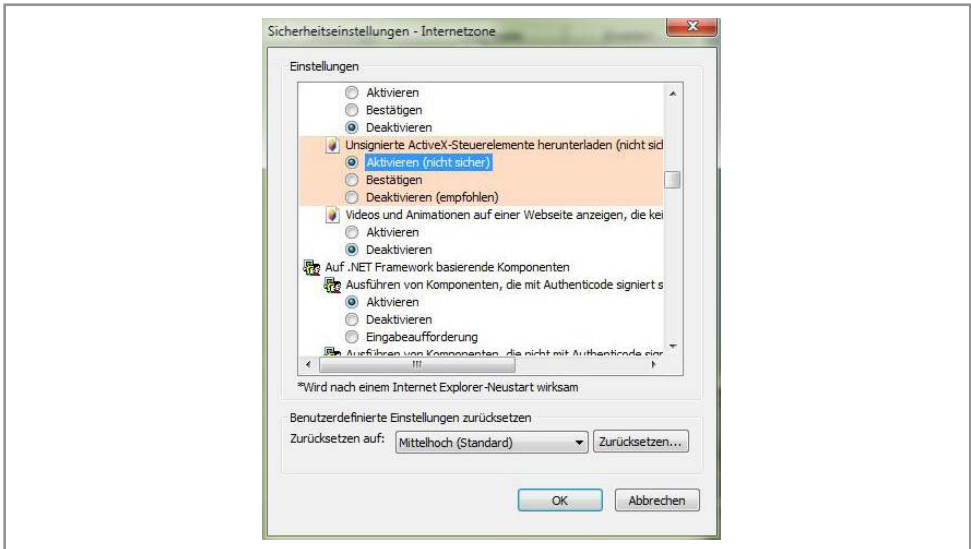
Sicherheitseinstellungen - Internetzone

Einstellungen

Aktivieren
Bestätigen
Deaktivieren
Unsignierte ActiveX-Steuerelemente herunterladen (nicht sic
Aktivieren (nicht sicher)
Bestätigen
Deaktivieren (empfohlen)
Videos und Animationen auf einer Webseite anzeigen, die kei
Aktivieren
Deaktivieren
Auf .NET Framework basierende Komponenten
Ausführen von Komponenten, die mit Authenticode signiert s
Aktivieren
Deaktivieren
Eingabeaufforderung
Ausführen von Komponenten, die nicht mit Authenticode sign

*Wird nach einem Internet Explorer-Neustart wirksam

Benutzerdefinierte Einstellungen zurücksetzen
Zurücksetzen auf: Mittelhoch (Standard) Zurücksetzen...

OK Abbrechen